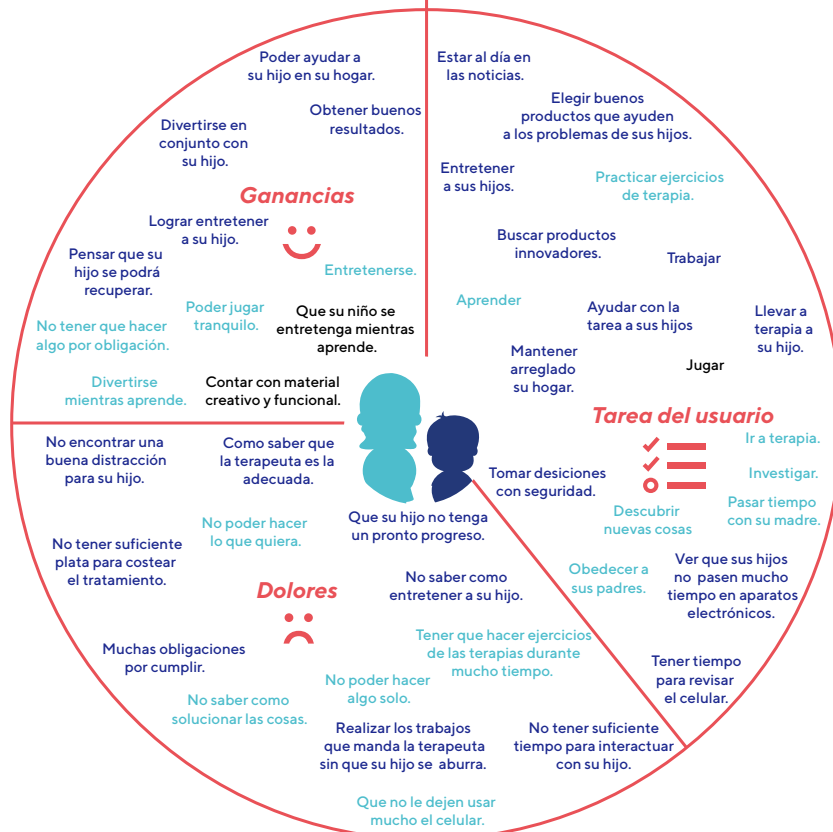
Poder ayudar a su hijo en su hogar.

Obtener buenos resultados.

Divertirse en conjunto con su hijo.

Ganancias

Lograr entretener a su hijo.

Pensar que su hijo se podrá recuperar.

Entretenerse.

Poder jugar tranquilo.

Que su niño se entretenga mientras aprende.

No tener que hacer algo por obligación.

Divertirse mientras aprende.

Contar con material creativo y funcional.

Estar al día en las noticias.

Elegir buenos productos que ayuden a los problemas de sus hijos.

Entretener a sus hijos.

Practicar ejercicios de terapia.

Buscar productos innovadores.

Trabajar

Aprender

Ayudar con la tarea a sus hijos

Llevar a terapia a su hijo.

Mantener arreglado su hogar.

Jugar

Tarea del usuario

Ir a terapia.

Investigar.

Tomar desiciones con seguridad.

Descubrir nuevas cosas

Pasar tiempo con su madre.

No encontrar una buena distracción para su hijo.

Como saber que la terapeuta es la adecuada.

No poder hacer lo que quiera.

Que su hijo no tenga un pronto progreso.

No tener suficiente plata para costear el tratamiento.

Dolores

No saber como entretener a su hijo.

Obedecer a sus padres.

Ver que sus hijos no pasen mucho tiempo en aparatos electrónicos.

Tener que hacer ejercicios de las terapias durante mucho tiempo.

Muchas obligaciones por cumplir.

No poder hacer algo solo.

Tener tiempo para revisar el celular.

No saber como solucionar las cosas.

Realizar los trabajos que manda la terapeuta sin que su hijo se aburra.

No tener suficiente tiempo para interactuar con su hijo.

Que no le dejen usar mucho el celular.